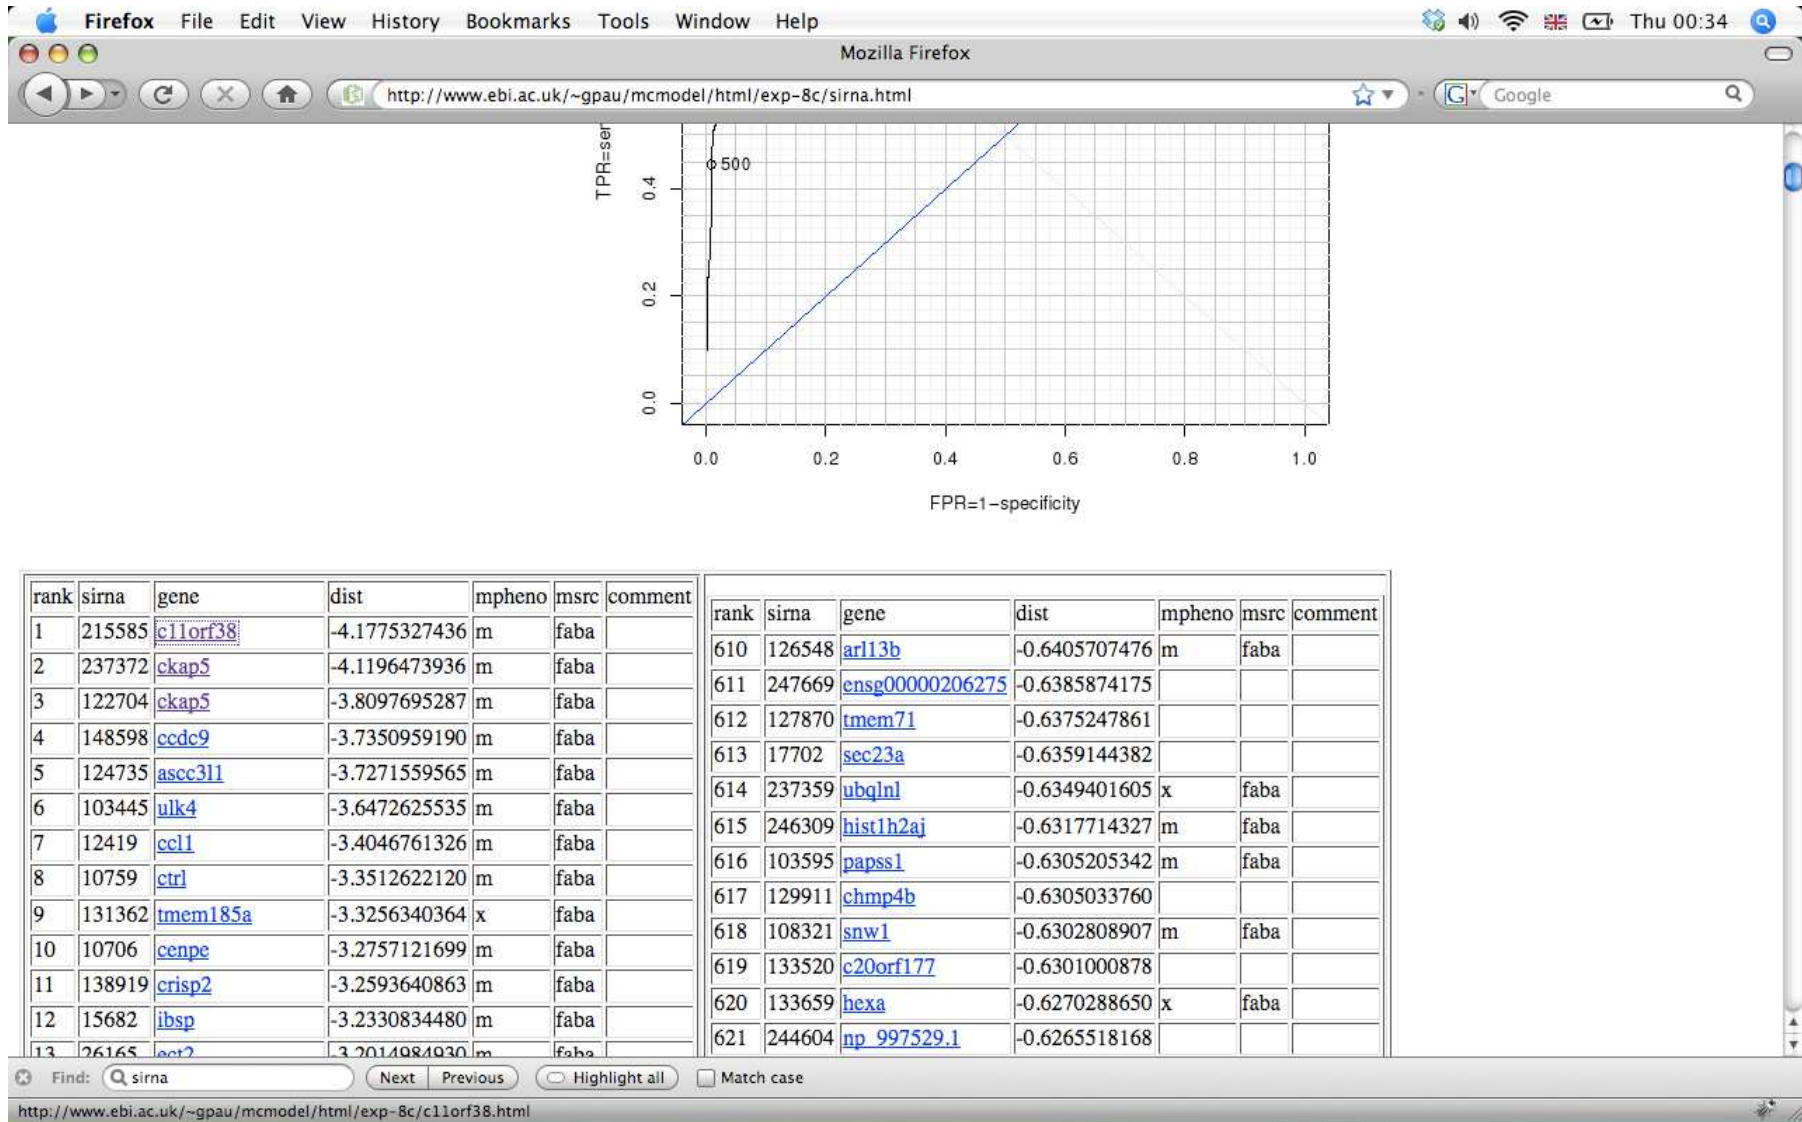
Firefox File Edit View History Bookmarks Tools Window Help

Thu 00:34

Mozilla Firefox

http://www.ebi.ac.uk/~gpau/mcmodel/html/exp-8c/sirna.html

Google

TPR=sen

500

0.4

0.2

0.0

0.0 0.2 0.4 0.6 0.8 1.0

FPR=1−specificity

| rank | sirna | gene | dist | mpheno | msrc | comment |
|---|---|---|---|---|---|---|
| 1 | 215585 | c11orf38 | -4.1775327436 | m | faba | |
| 2 | 237372 | ckap5 | -4.1196473936 | m | faba | |
| 3 | 122704 | ckap5 | -3.8097695287 | m | faba | |
| 4 | 148598 | ccdc9 | -3.7350959190 | m | faba | |
| 5 | 124735 | ascc3l1 | -3.7271559565 | m | faba | |
| 6 | 103445 | ulk4 | -3.6472625535 | m | faba | |
| 7 | 12419 | ccl1 | -3.4046761326 | m | faba | |
| 8 | 10759 | ctrl | -3.3512622120 | m | faba | |
| 9 | 131362 | tmem185a | -3.3256340364 | x | faba | |
| 10 | 10706 | cenpe | -3.2757121699 | m | faba | |
| 11 | 138919 | crisp2 | -3.2593640863 | m | faba | |
| 12 | 15682 | ibsp | -3.2330834480 | m | faba | |
| 13 | 26165 | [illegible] | -3.2014984930 | m | faba | |

| rank | sirna | gene | dist | mpheno | msrc | comment |
|---|---|---|---|---|---|---|
| 610 | 126548 | arl13b | -0.6405707476 | m | faba | |
| 611 | 247669 | ensg00000206275 | -0.6385874175 | | | |
| 612 | 127870 | tmem71 | -0.6375247861 | | | |
| 613 | 17702 | sec23a | -0.6359144382 | | | |
| 614 | 237359 | ubqlnl | -0.6349401605 | x | faba | |
| 615 | 246309 | hist1h2aj | -0.6317714327 | m | faba | |
| 616 | 103595 | papss1 | -0.6305205342 | m | faba | |
| 617 | 129911 | chmp4b | -0.6305033760 | | | |
| 618 | 108321 | snw1 | -0.6302808907 | m | faba | |
| 619 | 133520 | c20orf177 | -0.6301000878 | | | |
| 620 | 133659 | hexa | -0.6270288650 | x | faba | |
| 621 | 244604 | np_997529.1 | -0.6265518168 | | | |

Find: sirna Next Previous Highlight all Match case

http://www.ebi.ac.uk/~gpau/mcmodel/html/exp-8c/c11orf38.html